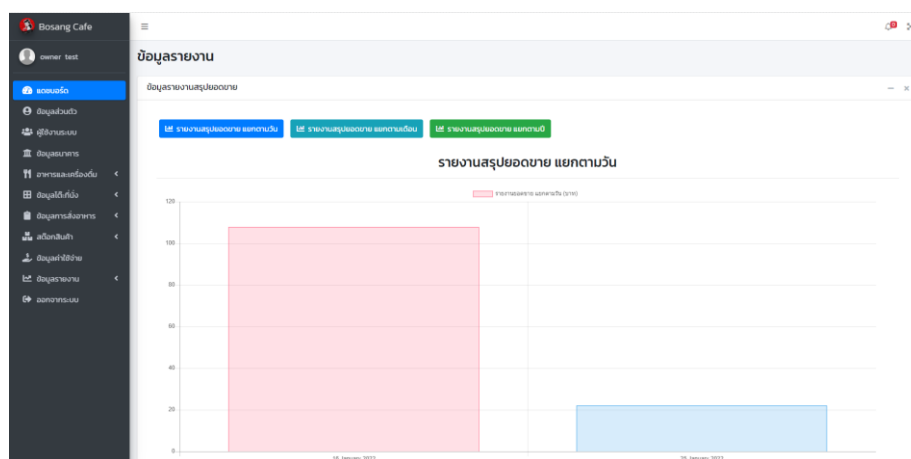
Bosang Cafe

owner test

แดชบอร์ด

ข้อมูลส่วนตัว

ผู้ใช้งานระบบ

ข้อมูลธนาคาร

อาหารและเครื่องดื่ม

ข้อมูลโต๊ะที่นั่ง

ข้อมูลการสั่งอาหาร

สต๊อกสินค้า

ข้อมูลค่าใช้จ่าย

ข้อมูลรายงาน

ออกจากระบบ

≡

ข้อมูลรายงาน

ข้อมูลรายงานสรุปยอดขาย

รายงานสรุปยอดขาย แยกตามวัน

รายงานสรุปยอดขาย แยกตามเดือน

รายงานสรุปยอดขาย แยกตามปี

รายงานสรุปยอดขาย แยกตามวัน

รายงานยอดขาย แยกตามวัน (บาท)

120
100
80
60
40
20
0

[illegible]

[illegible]